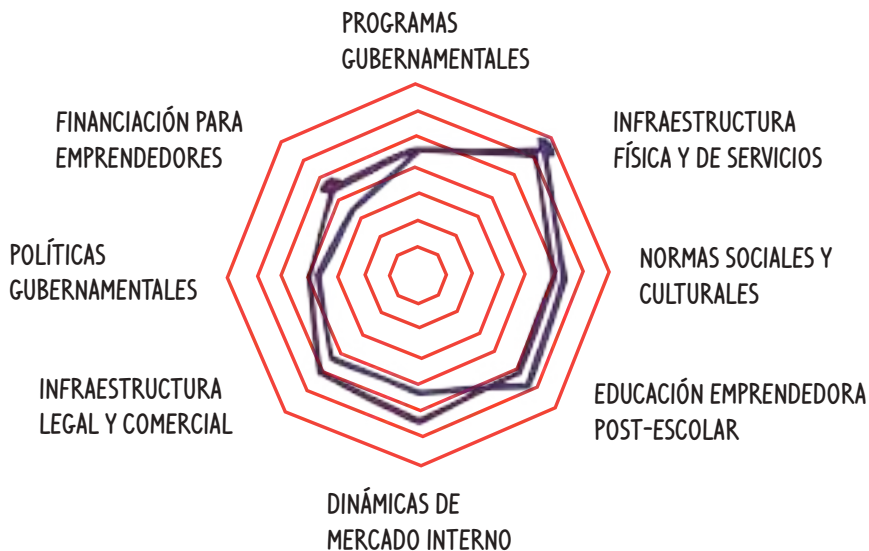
PROGRAMAS GUBERNAMENTALES

FINANCIACIÓN PARA EMPRENDEDORES

INFRAESTRUCTURA FÍSICA Y DE SERVICIOS

POLÍTICAS GUBERNAMENTALES

NORMAS SOCIALES Y CULTURALES

INFRAESTRUCTURA LEGAL Y COMERCIAL

EDUCACIÓN EMPRENDEDORA POST-ESCOLAR

DINÁMICAS DE MERCADO INTERNO